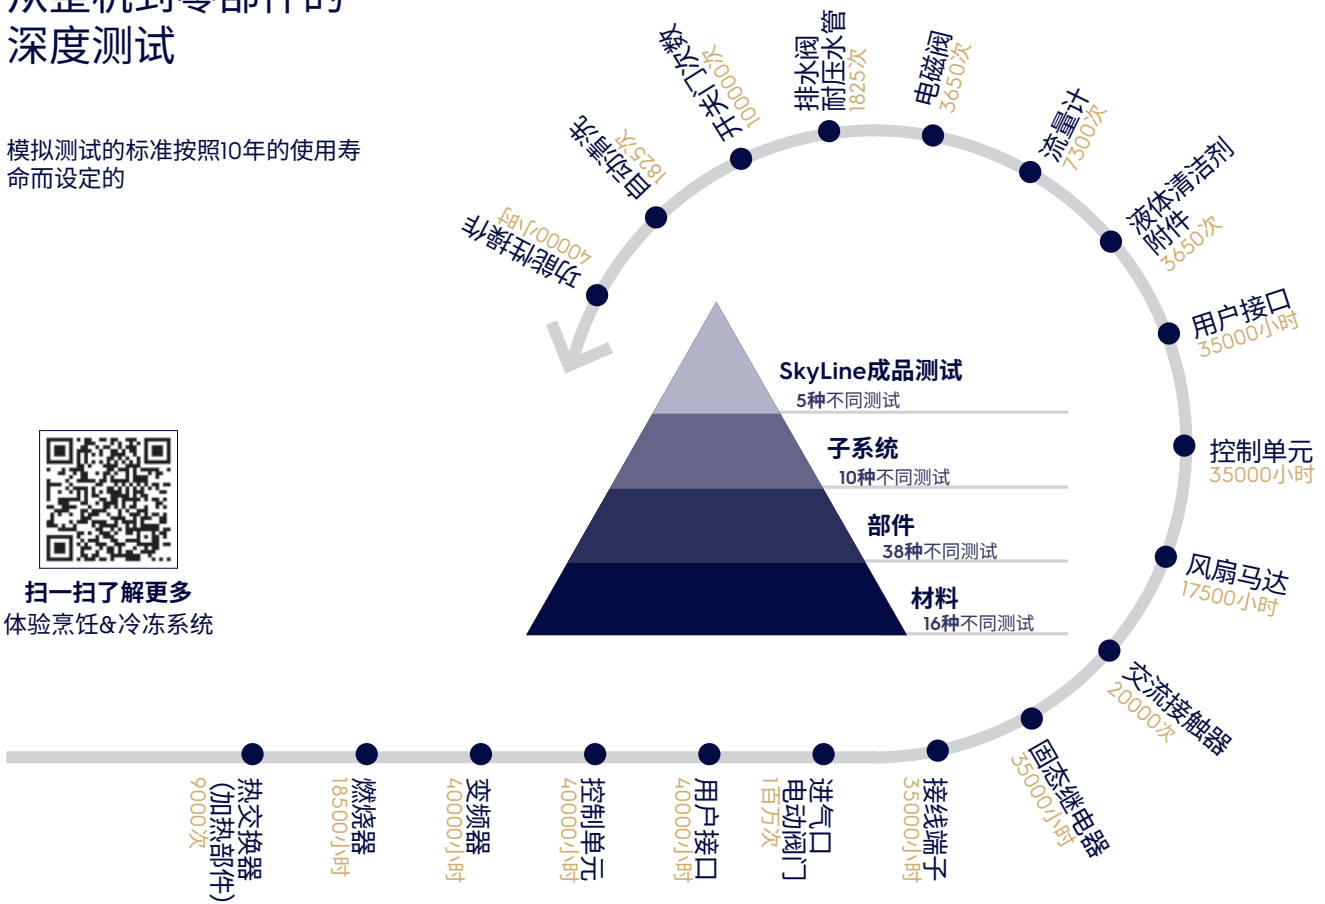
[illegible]
深度测试

模拟测试的标准按照10年的使用寿命而设定的

扫一扫了解更多
体验烹饪&冷冻系统

SkyLine成品测试
5种不同测试

子系统
10种不同测试

部件
38种不同测试

材料
16种不同测试

热交换器
(加热部件)
9000次

燃烧器
18500小时

变频器
40000小时

控制单元
40000小时

用户接口
40000小时

进气口
电动阀门
1百万次

接线端子
35000小时

固态继电器
35000小时

交流接触器
20000次

风扇马达
17500小时

控制单元
35000小时

用户接口
35000小时

液体清洁剂
附件
3650次

流量计
7300次

电磁阀
3650次

排水阀
耐压水管
1825次

开关门次数
100000次

自动清洗
1825次

功能性操作
40000小时